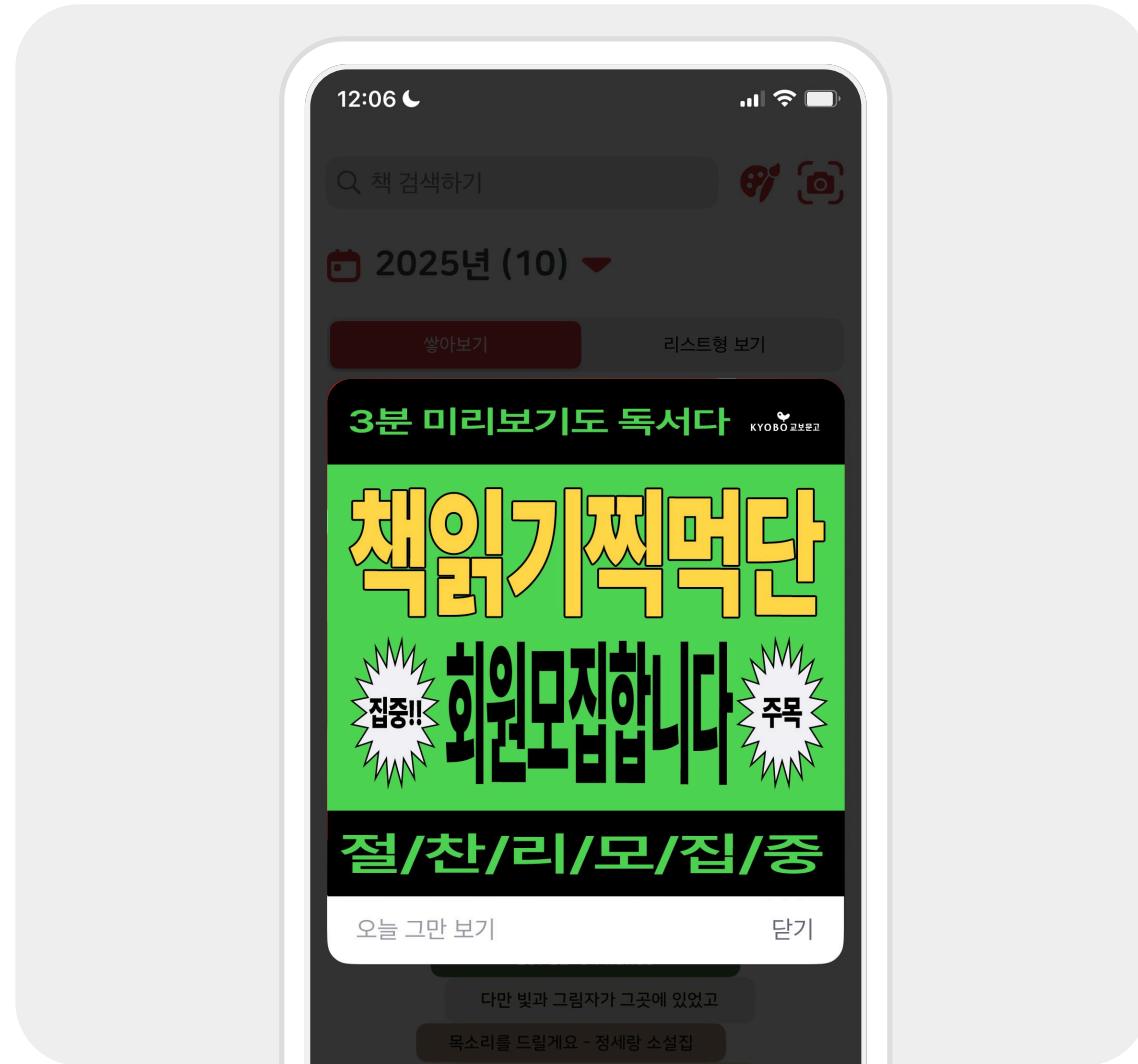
12:06

책 검색하기

2025년 (10)

쌓아보기

리스트형 보기

3분 미리보기도 독서다

KYOBO 교보문고

책읽기찍먹단

집중!!

회원모집합니다

주목

절/찬/리/모/집/중

오늘 그만 보기

닫기

다만 빛과 그림자가 그곳에 있었고

목소리를 드릴게요 - 정세랑 소설집